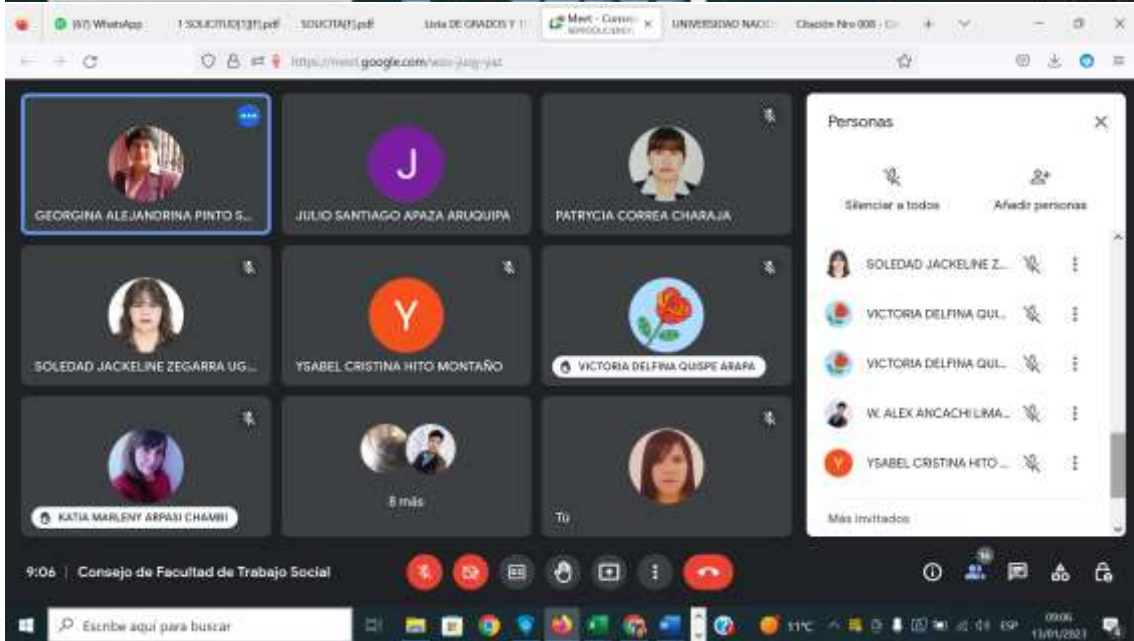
(67) WhatsApp | 1 SOLICITUD(1)(1).pdf | SOLICITA(1).pdf | Lista DE GRADOS Y T | Meet - Consejo | UNIVERSIDAD NACIO | Citación Nro 008 - C

https://meet.google.com/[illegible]

GEORGINA ALEJANDRINA PINTO S...

J
JULIO SANTIAGO APAZA ARUQUIPA

PATRYCIA CORREA CHARAJA

SOLEDAD JACKELINE ZEGARRA UG...

Y
YSABEL CRISTINA HITO MONTAÑO

VICTORIA DELFINA QUISPE ARAPA

KATIA MARLENY ARPASI CHAMBI

8 más

Tú

Personas

Silenciar a todos

Añadir personas

SOLEDAD JACKELINE Z...

VICTORIA DELFINA QUI...

VICTORIA DELFINA QUI...

W. ALEX ANCACHI LIMA...

Y
YSABEL CRISTINA HITO...

Más invitados

9:06 | Consejo de Facultad de Trabajo Social

Escribe aquí para buscar

11°C

09:06
13/01/2021